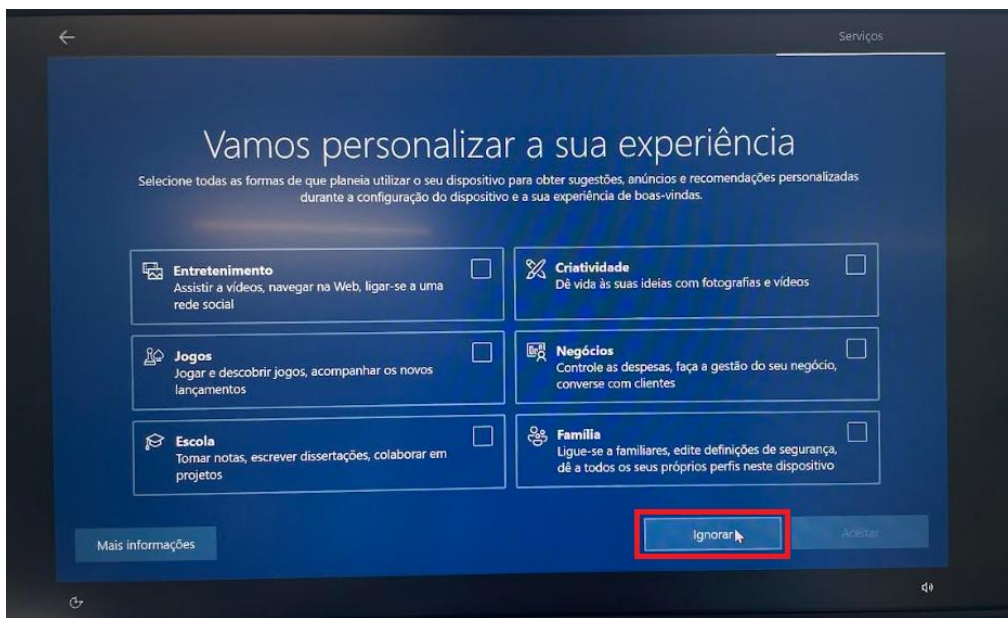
Serviços

Vamos personalizar a sua experiência

Selecione todas as formas de que planeia utilizar o seu dispositivo para obter sugestões, anúncios e recomendações personalizadas durante a configuração do dispositivo e a sua experiência de boas-vindas.

Entretenimento
Assistir a vídeos, navegar na Web, ligar-se a uma rede social

Criatividade
Dê vida às suas ideias com fotografias e vídeos

Jogos
Jogar e descobrir jogos, acompanhar os novos lançamentos

Negócios
Controle as despesas, faça a gestão do seu negócio, converse com clientes

Escola
Tomar notas, escrever dissertações, colaborar em projetos

Família
Ligue-se a familiares, edite definições de segurança, dê a todos os seus próprios perfis neste dispositivo

Mais informações

Ignorar

Aceitar